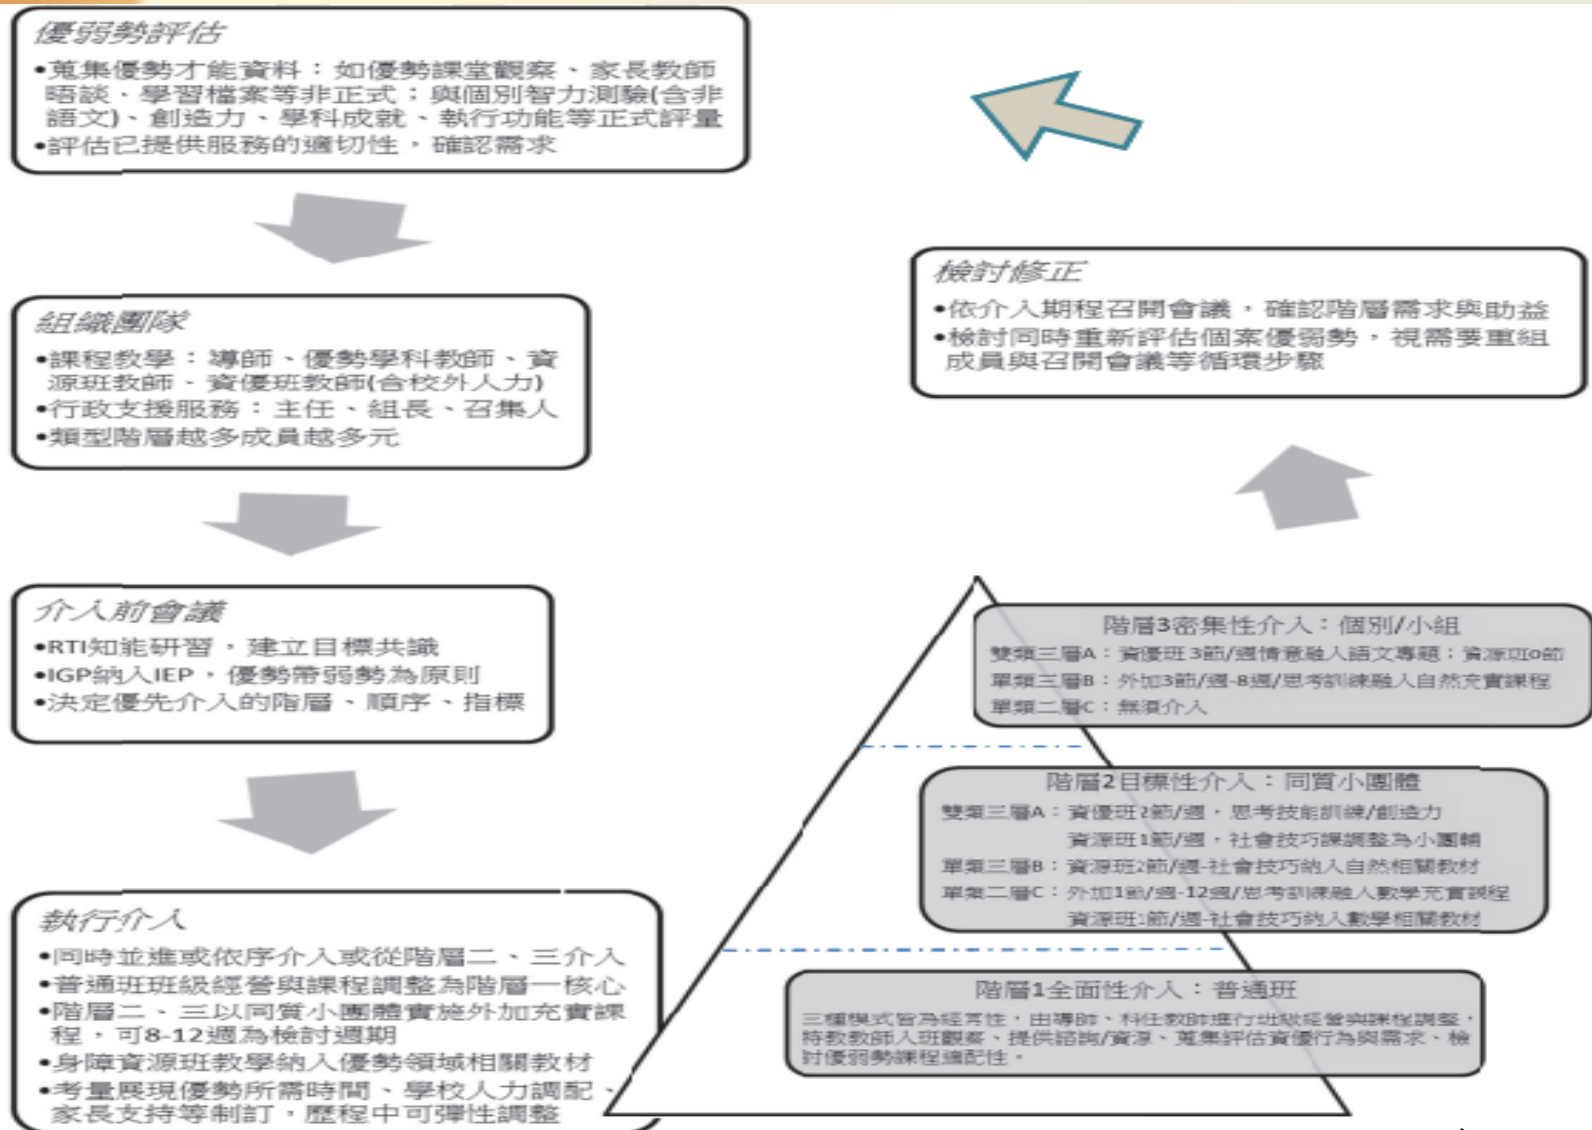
優弱勢評估
•蒐集優勢才能資料：如優勢課堂觀察、家長教師晤談、學習檔案等非正式；與個別智力測驗(含非語文)、創造力、學科成就、執行功能等正式評量
•評估已提供服務的適切性，確認需求

組織團隊
•課程教學：導師、優勢學科教師、資源班教師、資優班教師(含校外人力)
•行政支援服務：主任、組長、召集人
•類型階層越多成員越多元

介入前會議
•RTI知能研習，建立目標共識
•IGP納入IEP，優勢帶弱勢為原則
•決定優先介入的階層、順序、指標

執行介入
•同時並進或依序介入或從階層二、三介入
•普通班班級經營與課程調整為階層一核心
•階層二、三以同質小團體實施外加充實課程，可8-12週為檢討週期
•身障資源班教學納入優勢領域相關教材
•考量展現優勢所需時間、學校人力調配、家長支持等制訂，歷程中可彈性調整

檢討修正
•依介入期程召開會議，確認階層需求與助益
•檢討同時重新評估個案優弱勢，視需要重組成員與召開會議等循環步驟

階層3密集性介入：個別/小組
雙類三層A：資優班 3節/週情意融入語文專題：資源班0節
單類三層B：外加3節/週-8週/思考訓練融入自然充實課程
單類二層C：無須介入

階層2目標性介入：同質小團體
雙類三層A：資優班2節/週，思考技能訓練/創造力
資源班1節/週，社會技巧課調整為小團輔
單類三層B：資源班2節/週-社會技巧納入自然相關教材
單類二層C：外加1節/週-12週/思考訓練融入數學充實課程
資源班1節/週-社會技巧納入數學相關教材

階層1全面性介入：普通班
三種模式皆為經常性，由導師、科任教師進行班級經營與課程調整，特教教師入班觀察、提供諮詢/資源、蒐集評估資優行為與需求、檢討優弱勢課程適配性。